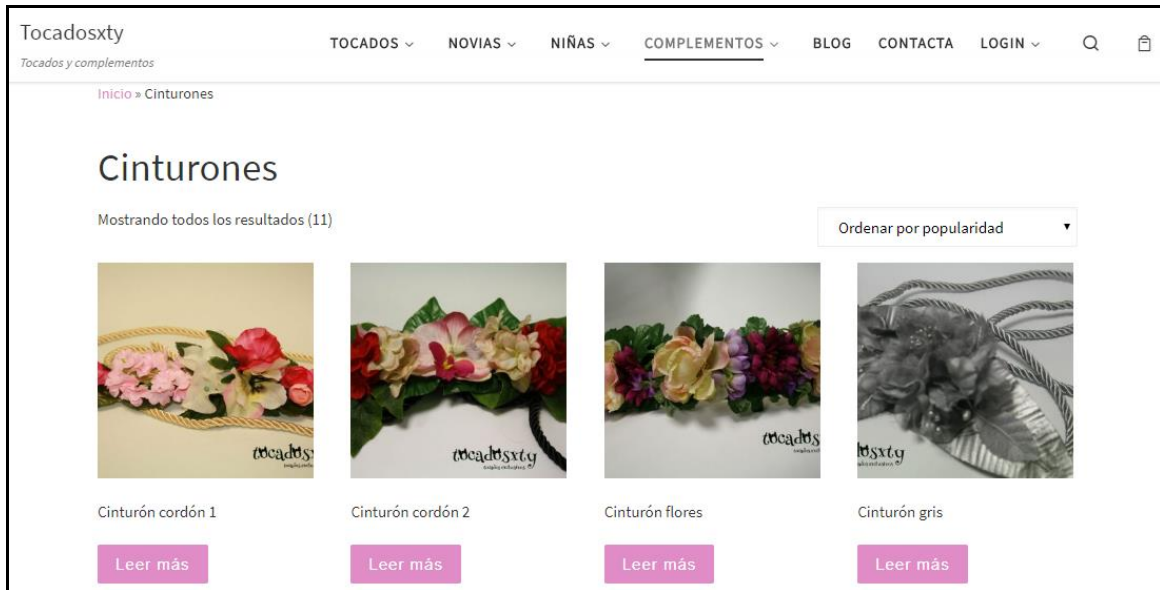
Tocadosxty
Tocados y complementos

TOCADOS ⌄ NOVIAS ⌄ NIÑAS ⌄ COMPLEMENTOS ⌄ BLOG CONTACTA LOGIN ⌄

Inicio » Cinturones

Cinturones

Mostrando todos los resultados (11)

Ordenar por popularidad

tocadosxty

tocadosxty

tocados

dosxty

Cinturón cordón 1

Leer más

Cinturón cordón 2

Leer más

Cinturón flores

Leer más

Cinturón gris

Leer más